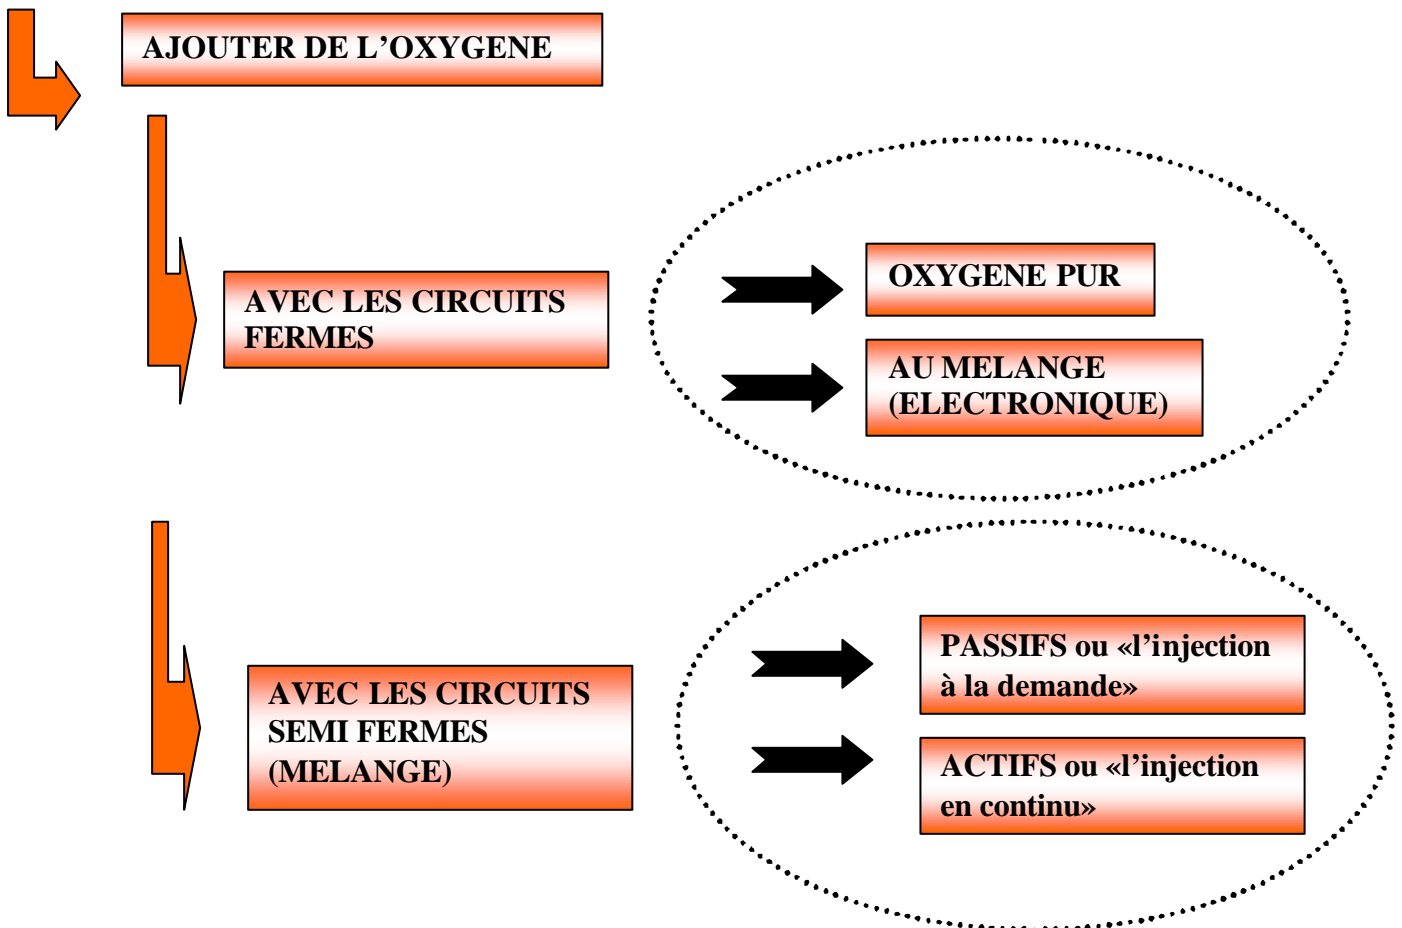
AJOUTER DE L'OXYGENE

AVEC LES CIRCUITS FERMES

OXYGENE PUR

AU MELANGE (ELECTRONIQUE)

AVEC LES CIRCUITS SEMI FERMES (MELANGE)

PASSIFS ou «l'injection à la demande»

ACTIFS ou «l'injection en continu»